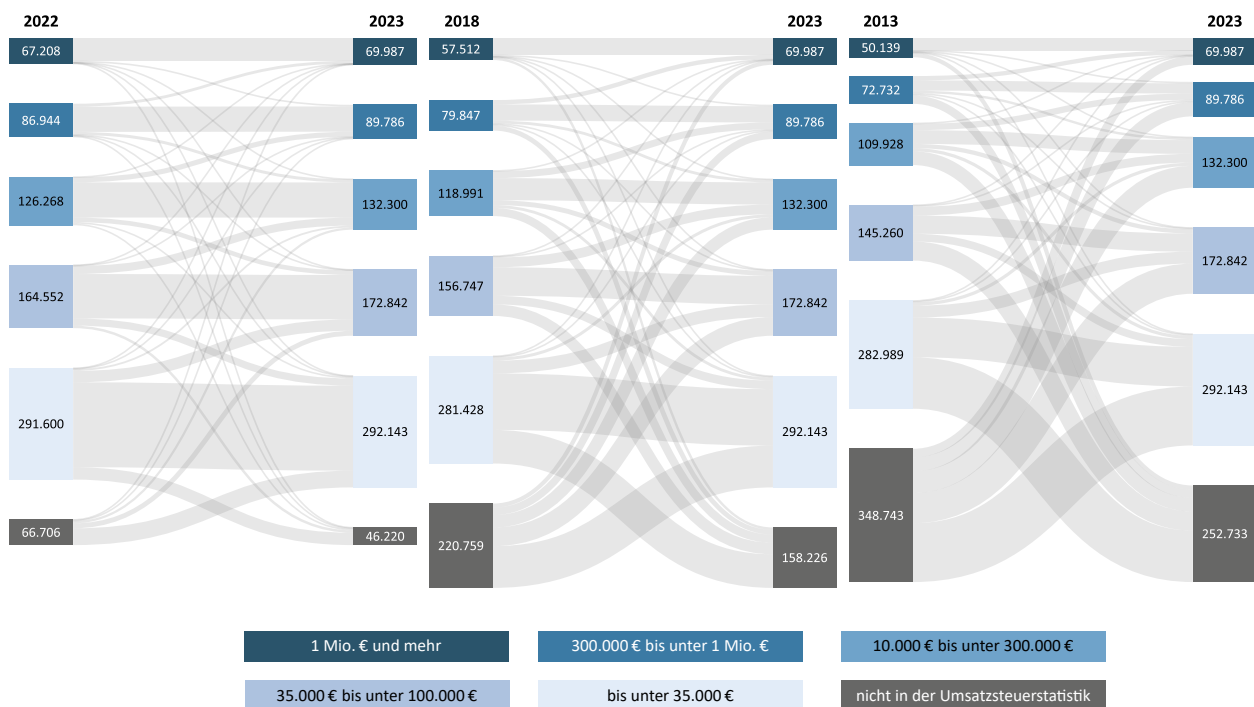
2022

2023

67.208

69.987

86.944

89.786

126.268

132.300

164.552

172.842

291.600

292.143

66.706

46.220

2018

2023

57.512

69.987

79.847

89.786

118.991

132.300

156.747

172.842

281.428

292.143

220.759

158.226

2013

2023

50.139

69.987

72.732

89.786

109.928

132.300

145.260

172.842

282.989

292.143

348.743

252.733

1 Mio. € und mehr

300.000 € bis unter 1 Mio. €

10.000 € bis unter 300.000 €

35.000 € bis unter 100.000 €

bis unter 35.000 €

nicht in der Umsatzsteuerstatistik